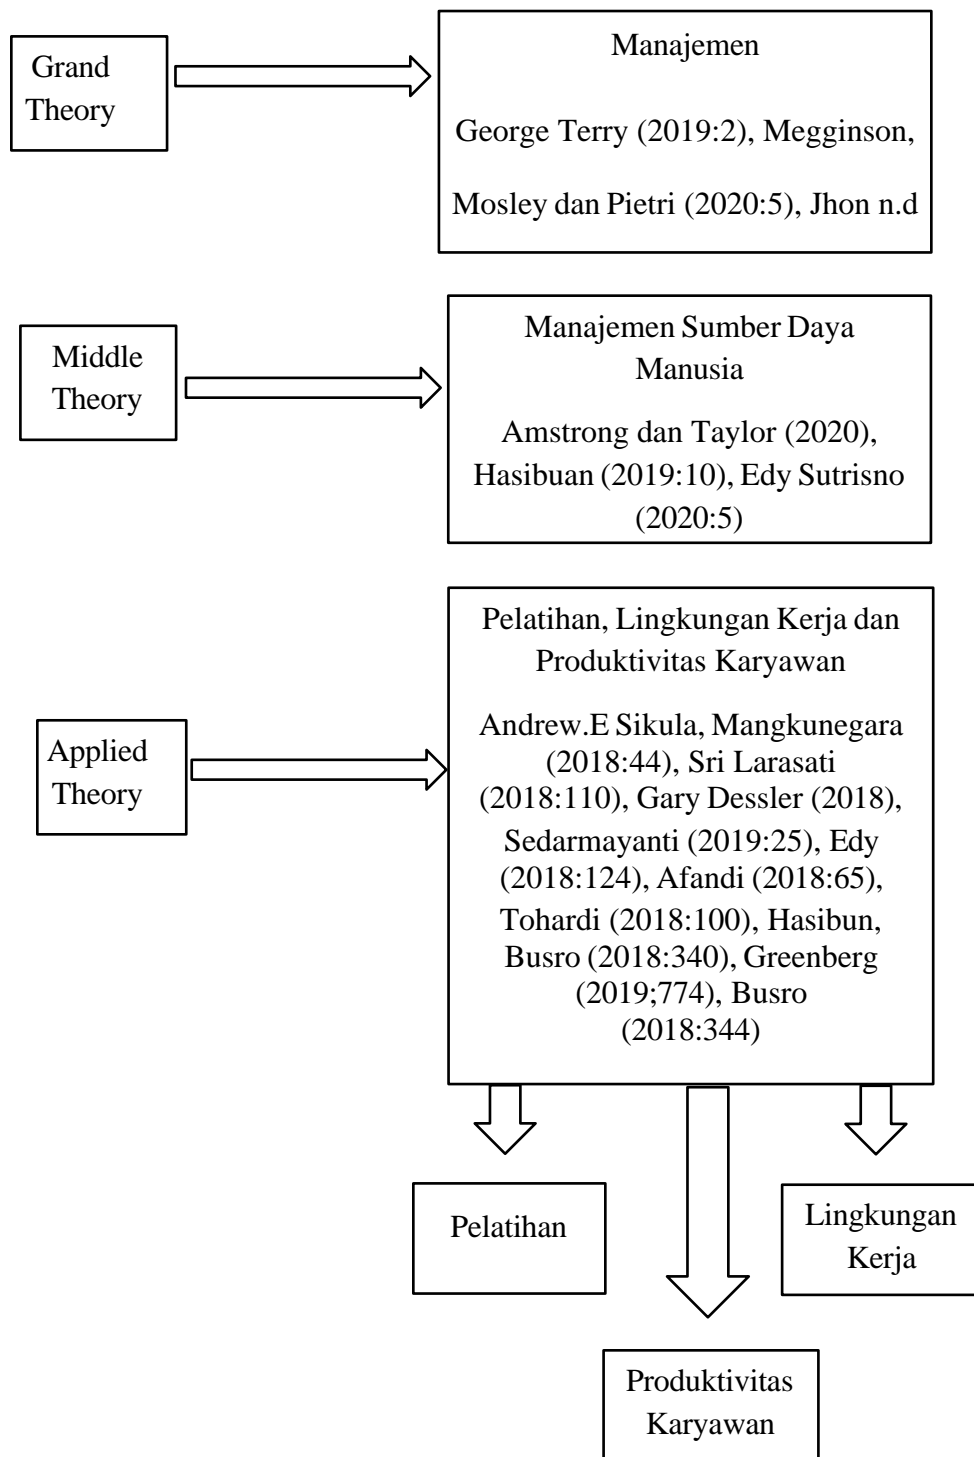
Grand Theory

Manajemen

George Terry (2019:2), Megginson,

Mosley dan Pietri (2020:5), Jhon n.d

Middle Theory

Manajemen Sumber Daya Manusia

Amstrong dan Taylor (2020), Hasibuan (2019:10), Edy Sutrisno (2020:5)

Applied Theory

Pelatihan, Lingkungan Kerja dan Produktivitas Karyawan

Andrew.E Sikula, Mangkunegara (2018:44), Sri Larasati (2018:110), Gary Dessler (2018), Sedarmayanti (2019:25), Edy (2018:124), Afandi (2018:65), Tohardi (2018:100), Hasibun, Busro (2018:340), Greenberg (2019;774), Busro (2018:344)

Pelatihan

Lingkungan Kerja

Produktivitas Karyawan